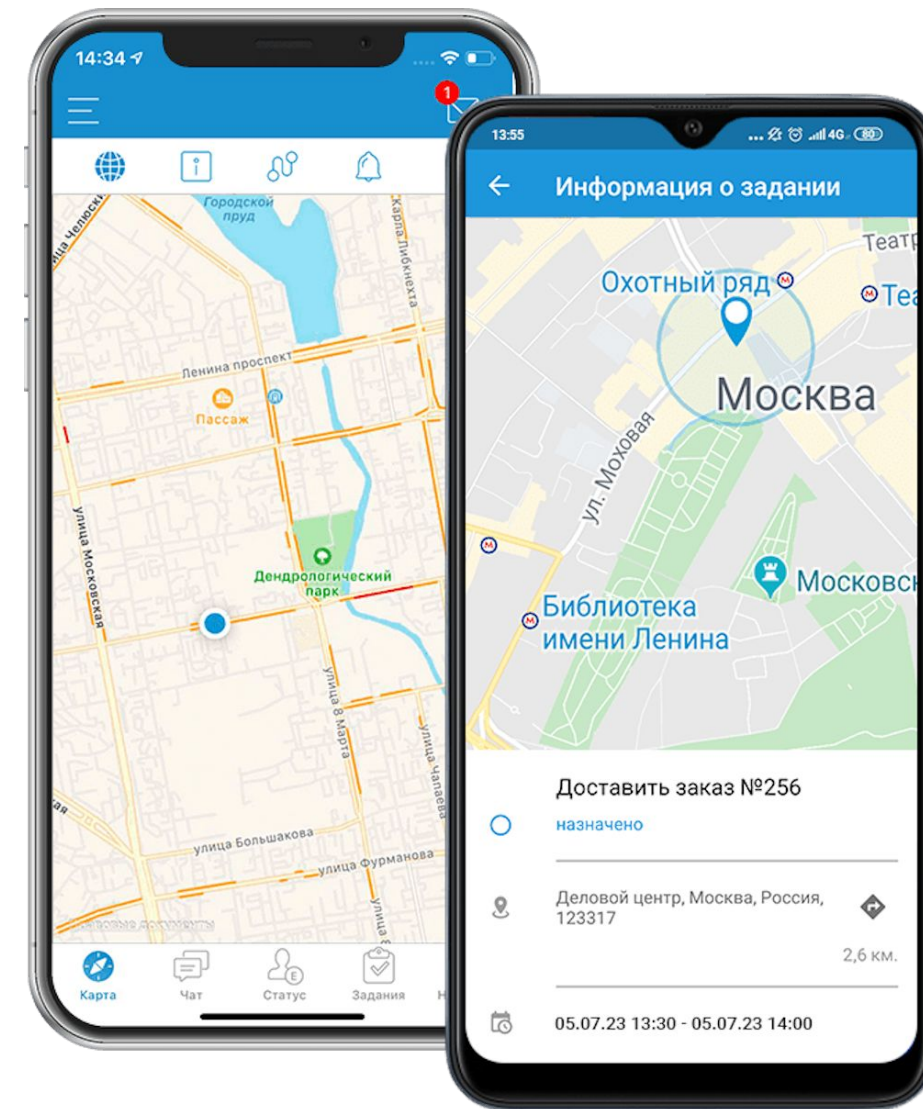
14:34

1

Городской пруд

улица Челюскинцев

Карла Либкнехта

Ленина проспект

Пассаж

улица Московская

Дендрологический парк

улица 8 Марта

улица Чапаева

улица Большакова

улица Фурманова

улица

Карта

Чат

Статус

Задания

Н

13:55

80

Информация о задании

Театр

Охотный ряд

Те

Москва

ул. Моховая

Московс

Библиотека имени Ленина

Доставить заказ №256

назначено

Деловой центр, Москва, Россия, 123317

2,6 км.

05.07.23 13:30 - 05.07.23 14:00